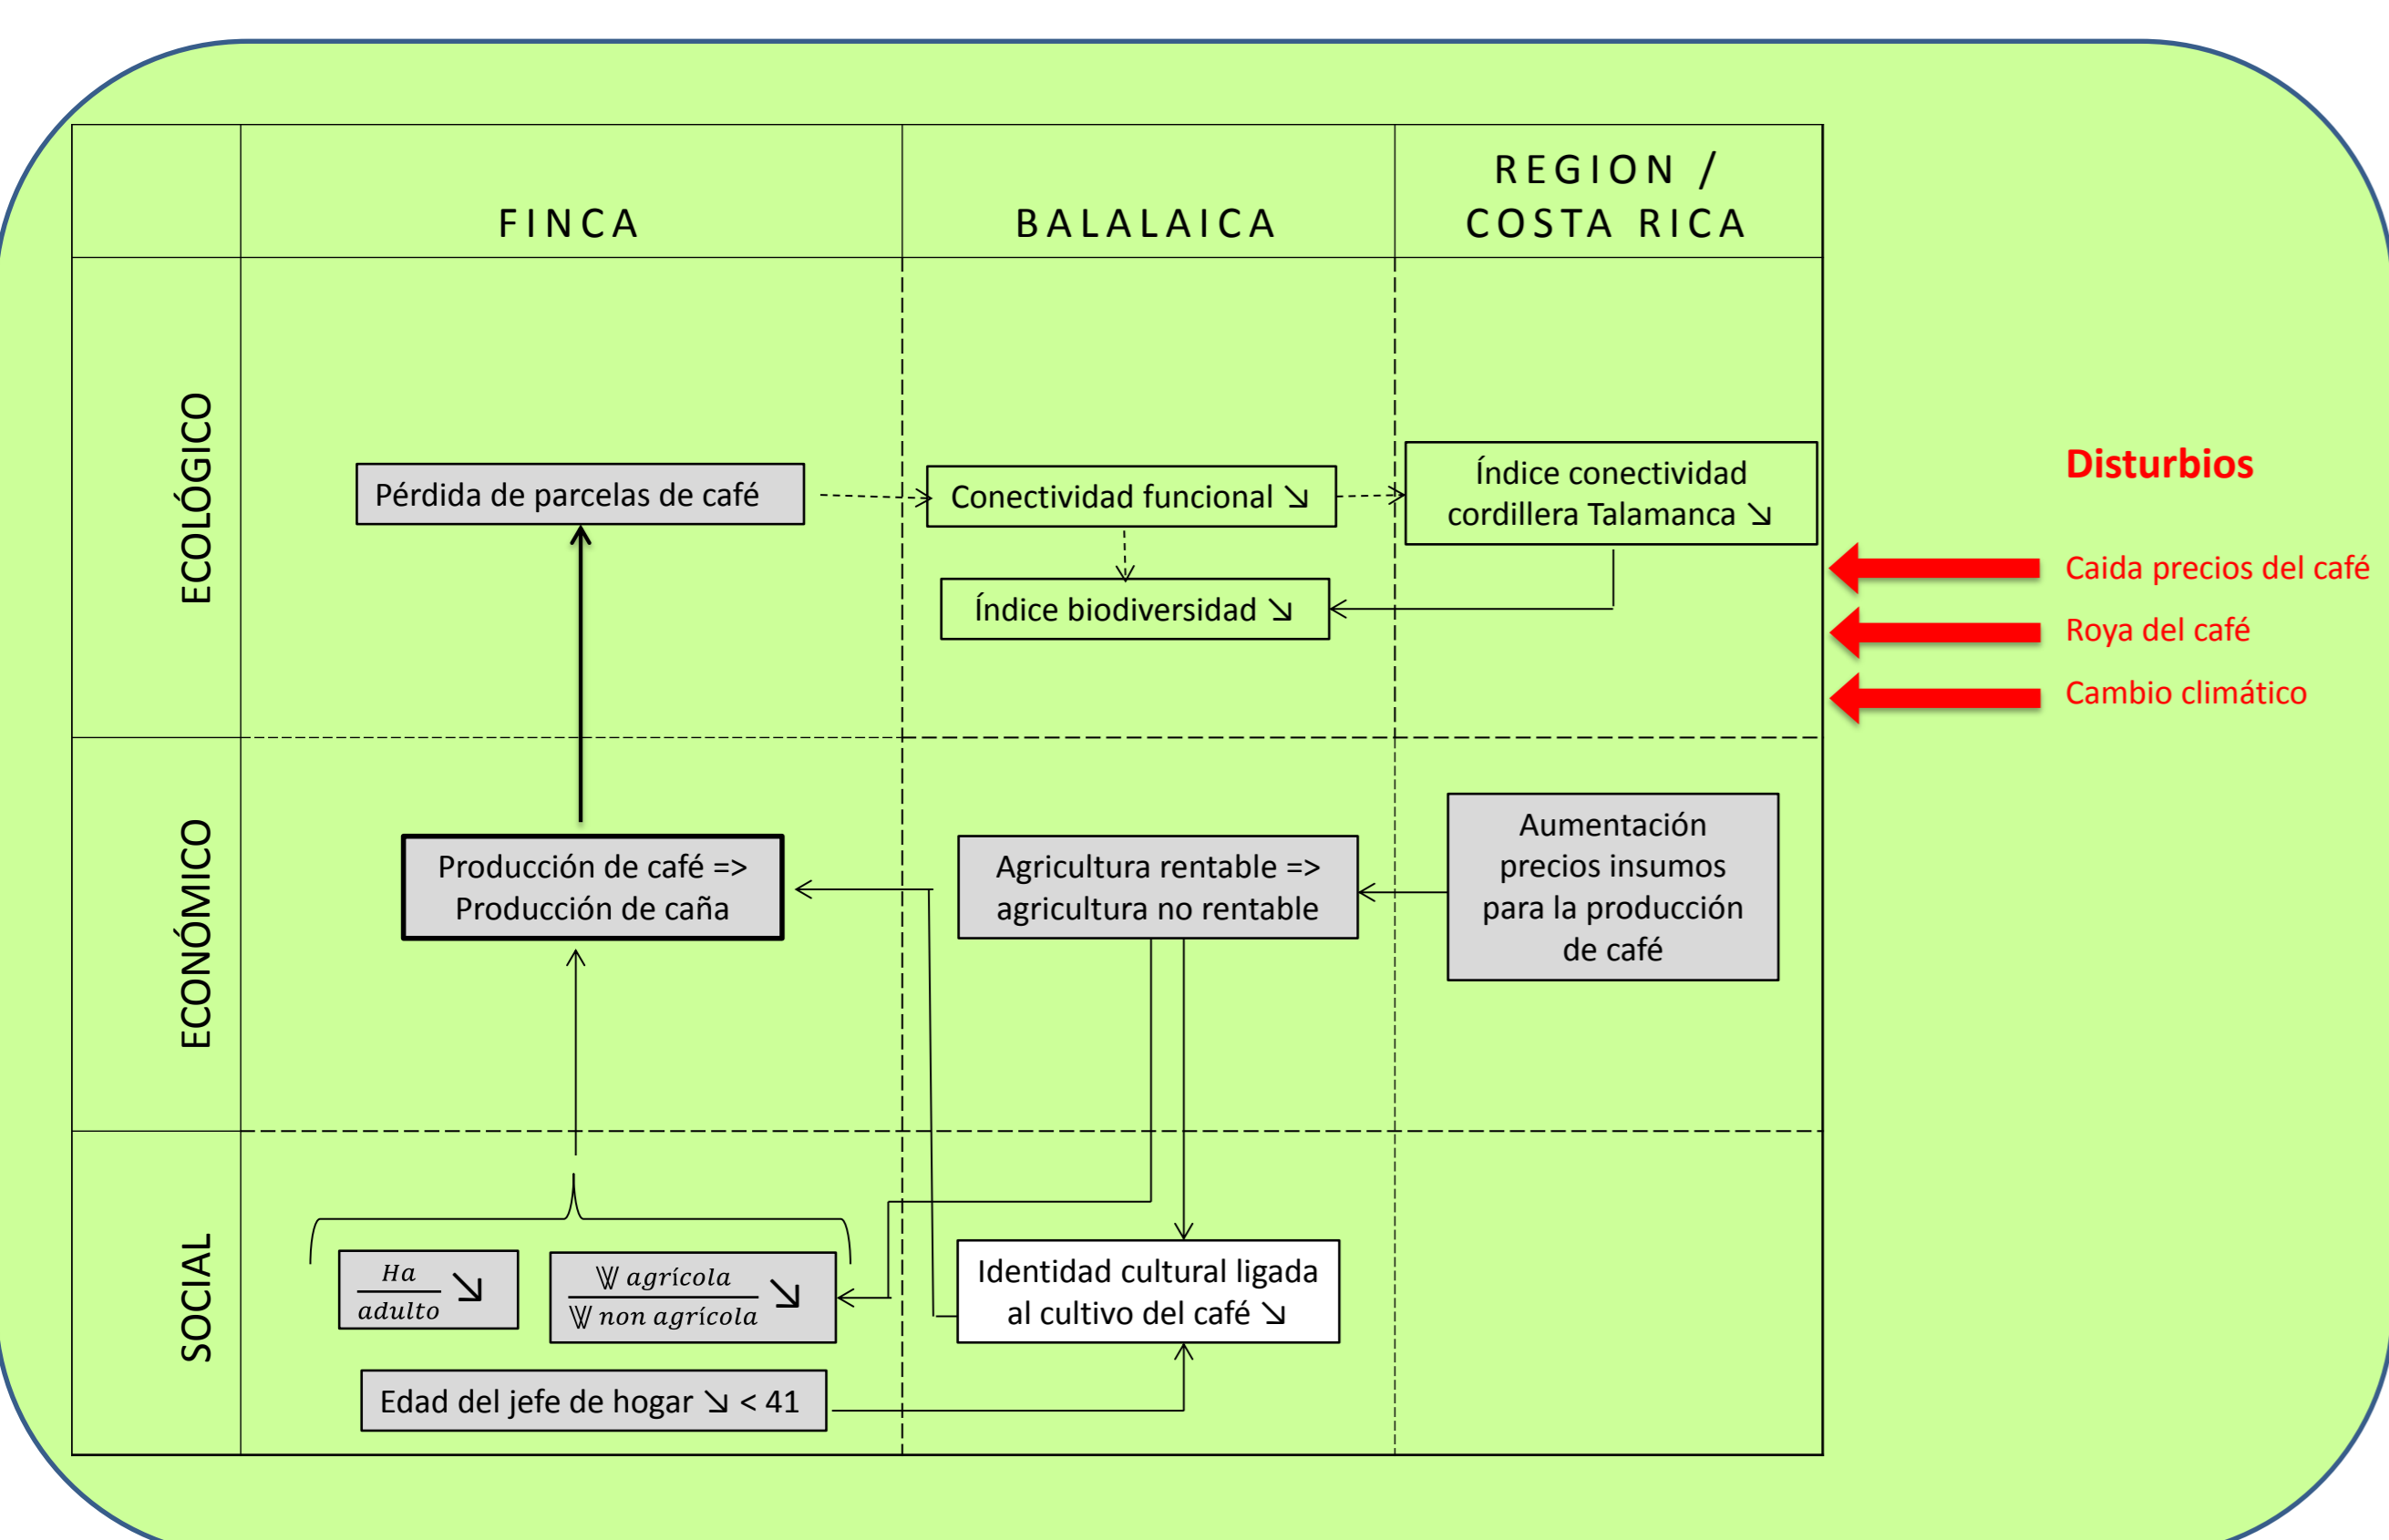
FINCA

BALALAICA

REGION / COSTA RICA

ECOLÓGICO

Pérdida de parcelas de café

Conectividad funcional ↘

Índice conectividad cordillera Talamanca ↘

Índice biodiversidad ↘

Disturbios

Caida precios del café

Roya del café

Cambio climático

ECONÓMICO

Producción de café => Producción de caña

Agricultura rentable => agricultura no rentable

Aumentación precios insumos para la producción de café

SOCIAL

$\frac{Ha}{adulto}$ ↘

$\frac{\mathbb{W}\ agrícola}{\mathbb{W}\ non\ agrícola}$ ↘

Identidad cultural ligada al cultivo del café ↘

Edad del jefe de hogar ↘ < 41